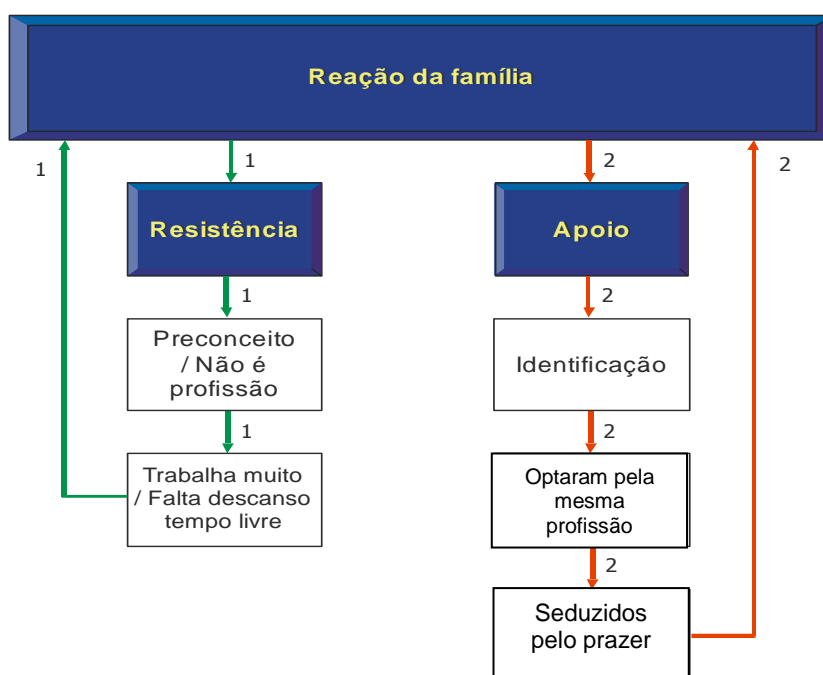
Reação da família

1

1

2

2

Resistência

Apoio

1

2

Preconceito / Não é profissão

Identificação

1

2

Trabalha muito / Falta descanso tempo livre

Optaram pela mesma profissão

2

Seduzidos pelo prazer